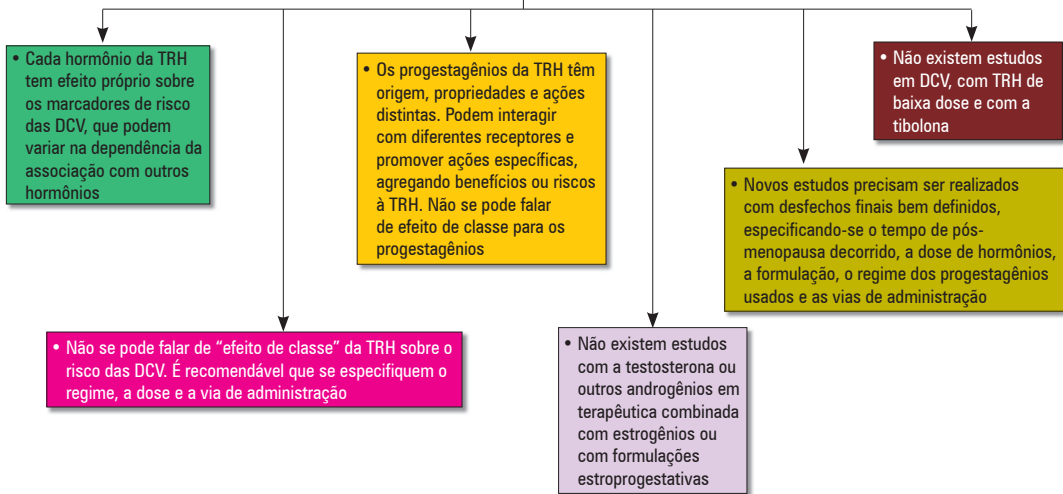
• Cada hormônio da TRH tem efeito próprio sobre os marcadores de risco das DCV, que podem variar na dependência da associação com outros hormônios

• Os progestagênios da TRH têm origem, propriedades e ações distintas. Podem interagir com diferentes receptores e promover ações específicas, agregando benefícios ou riscos à TRH. Não se pode falar de efeito de classe para os progestagênios

• Não existem estudos em DCV, com TRH de baixa dose e com a tibolona

• Novos estudos precisam ser realizados com desfechos finais bem definidos, especificando-se o tempo de pós-menopausa decorrido, a dose de hormônios, a formulação, o regime dos progestagênios usados e as vias de administração

• Não se pode falar de “efeito de classe” da TRH sobre o risco das DCV. É recomendável que se especifiquem o regime, a dose e a via de administração

• Não existem estudos com a testosterona ou outros androgênios em terapêutica combinada com estrogênios ou com formulações estroprogestativas